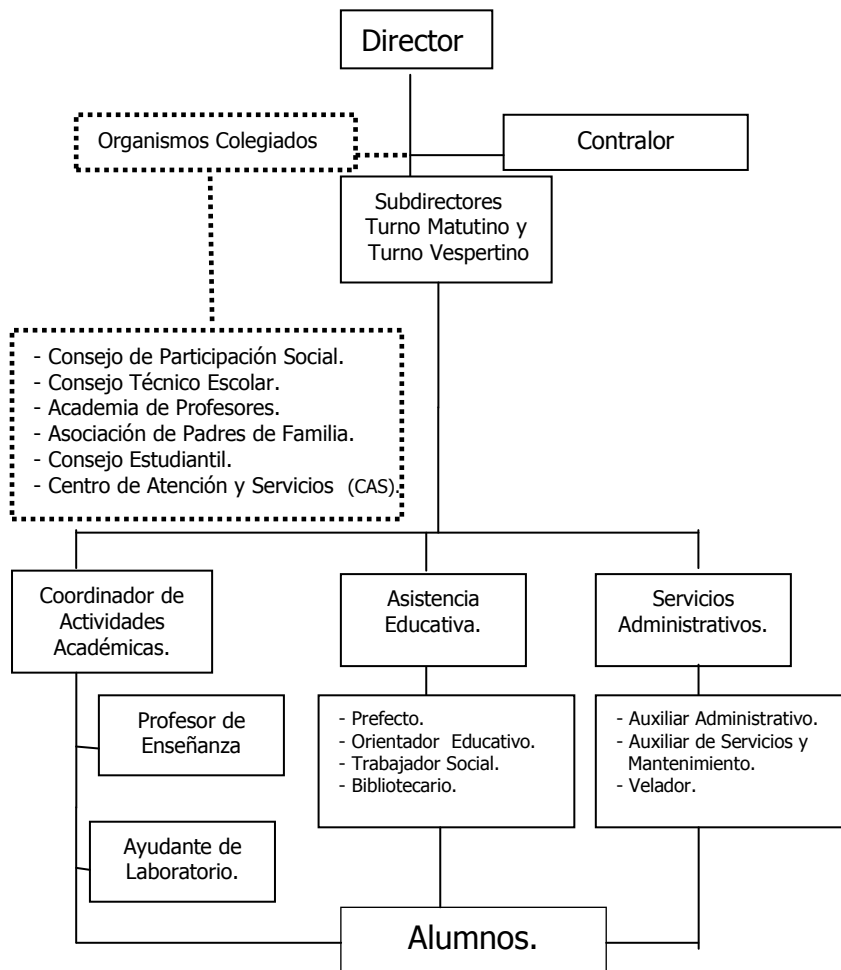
Director

Organismos Colegiados

Contralor

Subdirectores
Turno Matutino y
Turno Vespertino

- Consejo de Participación Social.
- Consejo Técnico Escolar.
- Academia de Profesores.
- Asociación de Padres de Familia.
- Consejo Estudiantil.
- Centro de Atención y Servicios (CAS).

Coordinador de
Actividades
Académicas.

Asistencia
Educativa.

Servicios
Administrativos.

Profesor de
Enseñanza

- Prefecto.
- Orientador Educativo.
- Trabajador Social.
- Bibliotecario.

- Auxiliar Administrativo.
- Auxiliar de Servicios y
Mantenimiento.
- Velador.

Ayudante de
Laboratorio.

Alumnos.